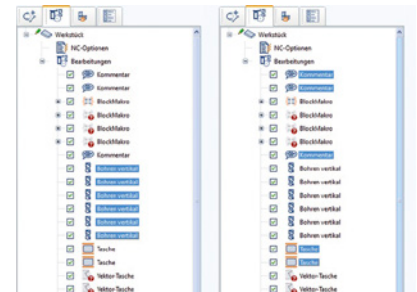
Werkstück
NC-Optionen
Bearbeitungen
Kommentar
Kommentar
BlockMakro
BlockMakro
BlockMakro
BlockMakro
Kommentar
Bohren vertikal
Bohren vertikal
Bohren vertikal
Bohren vertikal
Bohren vertikal
Bohren vertikal
Tasche
Tasche
Vektor-Tasche
Vektor-Tasche

Werkstück
NC-Optionen
Bearbeitungen
Kommentar
Kommentar
BlockMakro
BlockMakro
BlockMakro
BlockMakro
Kommentar
Bohren vertikal
Bohren vertikal
Bohren vertikal
Bohren vertikal
Bohren vertikal
Bohren vertikal
Tasche
Tasche
Vektor-Tasche
Vektor-Tasche